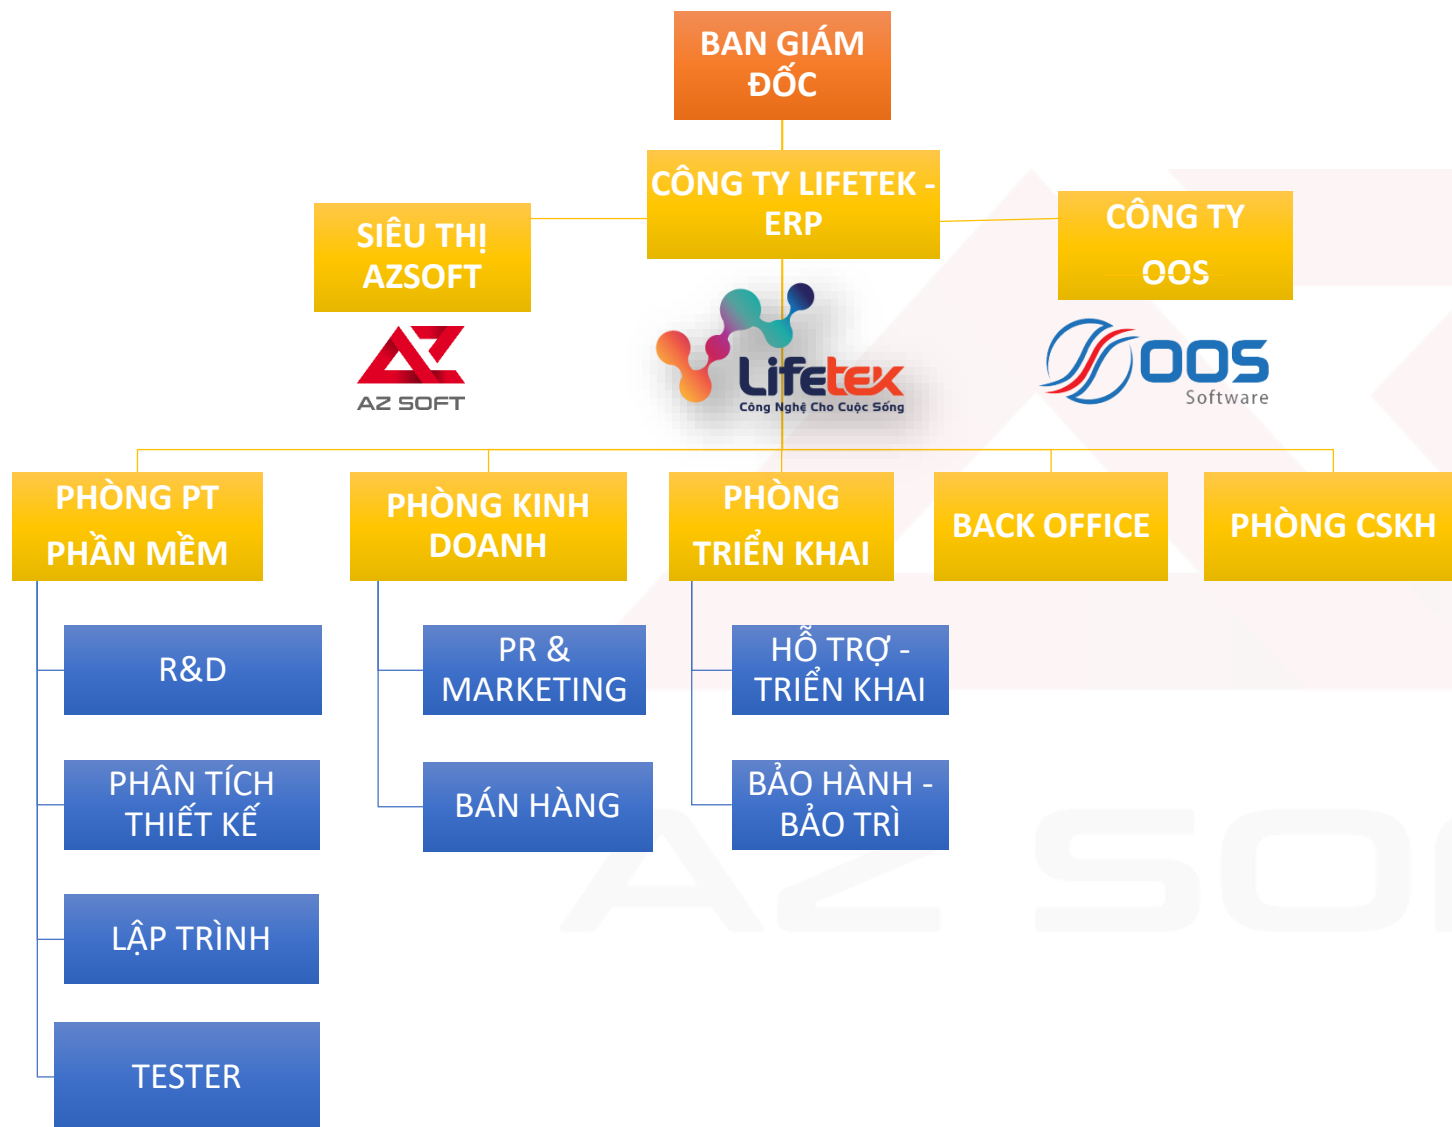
BAN GIÁM ĐỐC

CÔNG TY LIFETEK - ERP

SIÊU THỊ AZSOFT

CÔNG TY OOS

AZ SOFT

Lifetek
Công Nghệ Cho Cuộc Sống

OOS
Software

PHÒNG PT PHẦN MỀM

PHÒNG KINH DOANH

PHÒNG TRIỂN KHAI

BACK OFFICE

PHÒNG CSKH

R&D

PHÂN TÍCH THIẾT KẾ

LẬP TRÌNH

TESTER

PR & MARKETING

BÁN HÀNG

HỖ TRỢ - TRIỂN KHAI

BẢO HÀNH - BẢO TRÌ

AZ SO